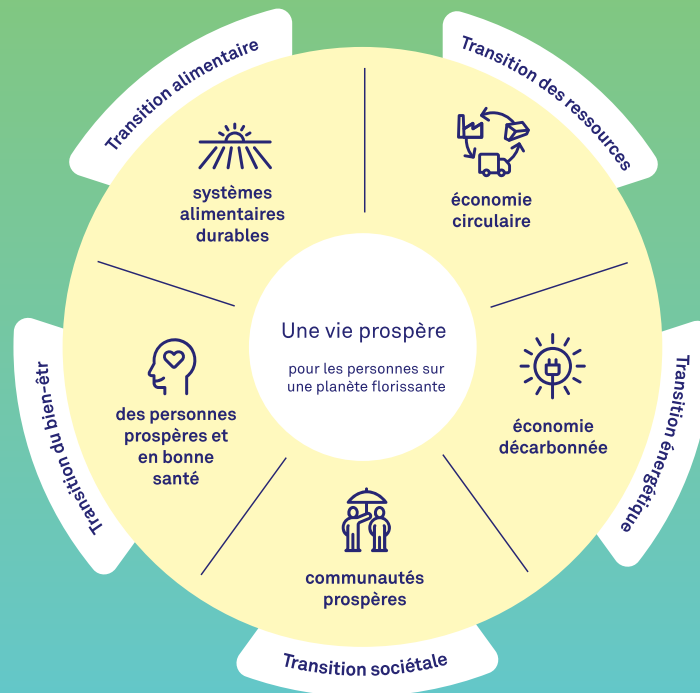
Transition alimentaire

systèmes alimentaires durables

Transition des ressources

économie circulaire

Une vie prospère

pour les personnes sur une planète florissante

Transition énergétique

économie décarbonnée

Transition du bien-êtr

des personnes prospères et en bonne santé

communautés prospères

Transition sociétale